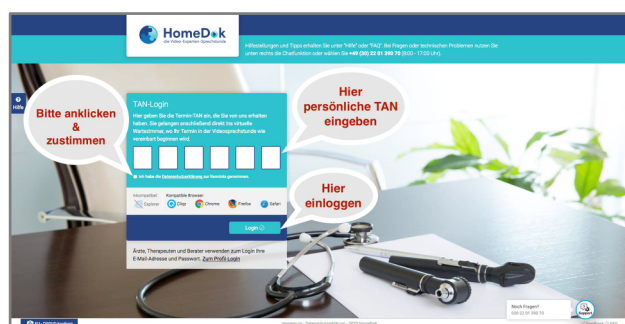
HomeDok
Ihr Video-Experten-Sprechstunde

Hilfestellungen und Tipps erhalten Sie unter "Hilfe" oder "FAQ". Bei Fragen oder technischen Problemen nutzen Sie unten rechts die Chatfunktion oder wählen Sie +49 (30) 22 01 390 70 (8:00 - 17:00 Uhr).

Hilfe

TAN-Login

Hier geben Sie die Termin-TAN ein, die Sie von uns erhalten haben. Sie gelangen anschließend direkt ins virtuelle Wartezimmer, wo Ihr Termin in der Videosprechstunde wie vereinbart beginnen wird.

Ich habe die Datenschutzerklärung zur Kenntnis genommen.

Inkompatibel: Explorer
Kompatible Browser: Chrome Firefox Safari

Login

Ärzte, Therapeuten und Berater verwenden zum Login ihre E-Mail-Adresse und Passwort. Zum Profi-Login

Bitte anklicken & zustimmen

Hier persönliche TAN eingeben

Hier einloggen

Noch Fragen?
030 22 01 390 70

Support